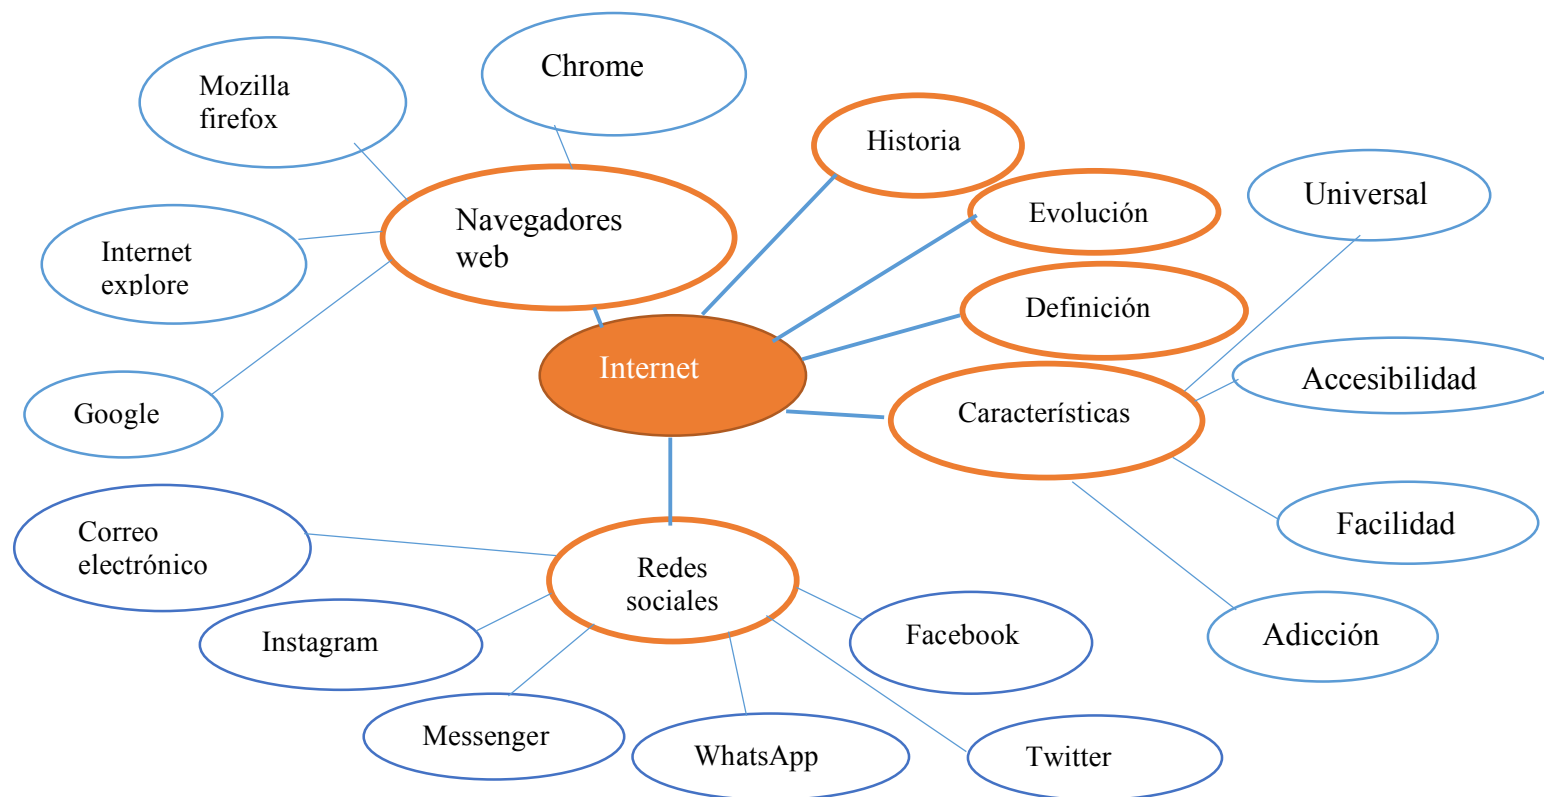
Chrome

Mozilla firefox

Navegadores web

Internet explore

Google

Historia

Evolución

Definición

Universal

Internet

Accesibilidad

Características

Facilidad

Adicción

Correo electrónico

Redes sociales

Instagram

Facebook

Messenger

WhatsApp

Twitter